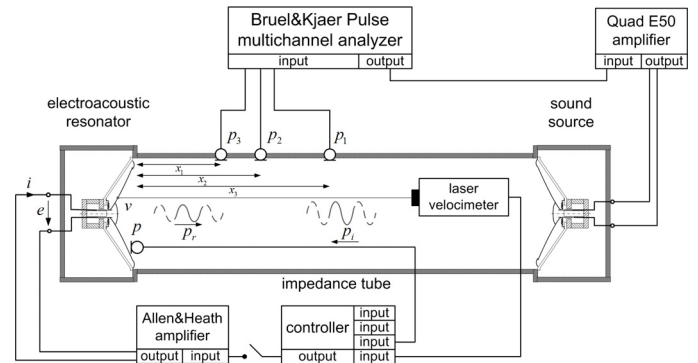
Bruel&Kjaer Pulse multichannel analyzer

input | output

Quad E50 amplifier

input | output

electroacoustic resonator

sound source

$p_3$ $p_2$ $p_1$

$x_1$

$x_2$

$x_3$

$i$

$e$

$v$

$p$

$p_r$

$p_i$

laser velocimeter

impedance tube

Allen&Heath amplifier

output | input

controller

input
input
input
input

output